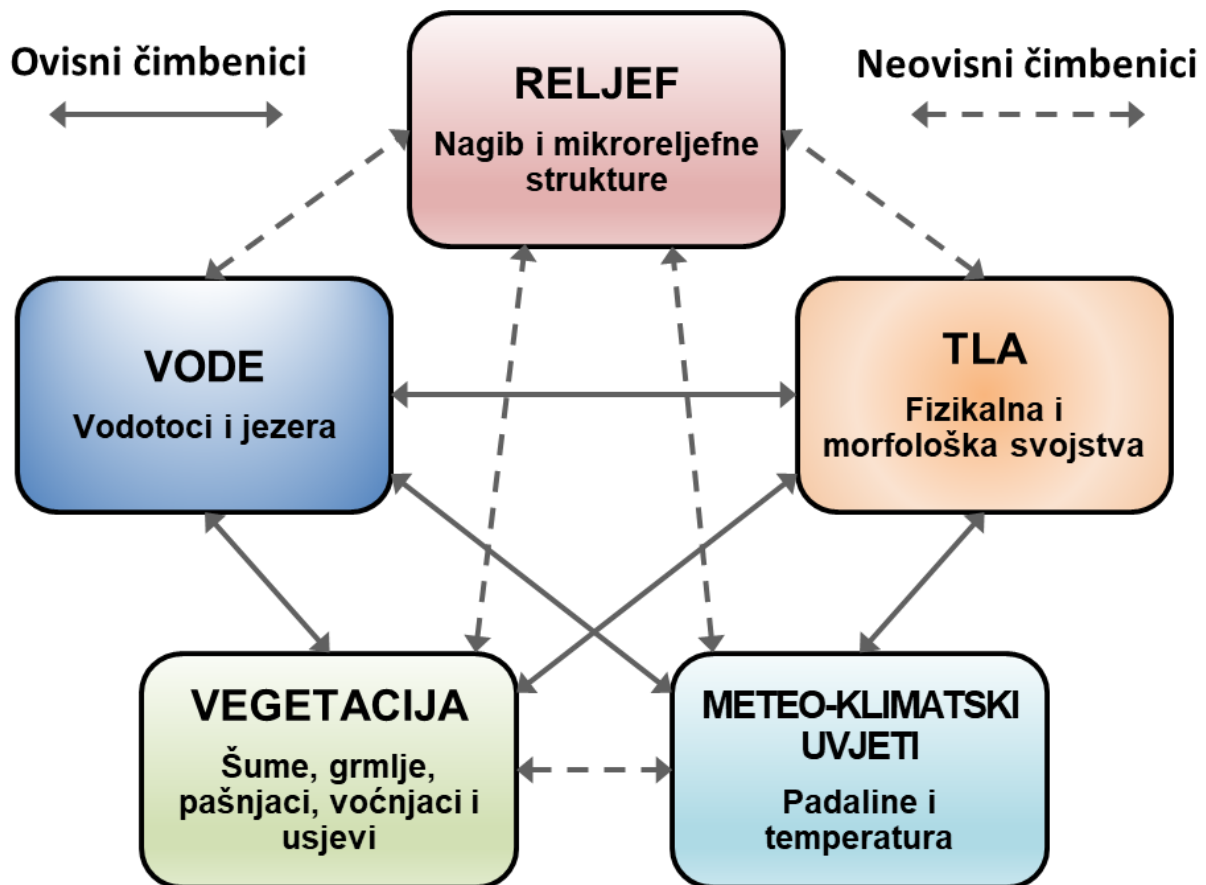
Ovisni čimbenici

RELJEF
Nagib i mikroreljefne strukture

Neovisni čimbenici

VODE
Vodotoci i jezera

TLA
Fizikalna i morfološka svojstva

VEGETACIJA
Šume, grmlje, pašnjaci, voćnjaci i usjevi

METEO-KLIMATSKI UVJETI
Padaline i temperatura